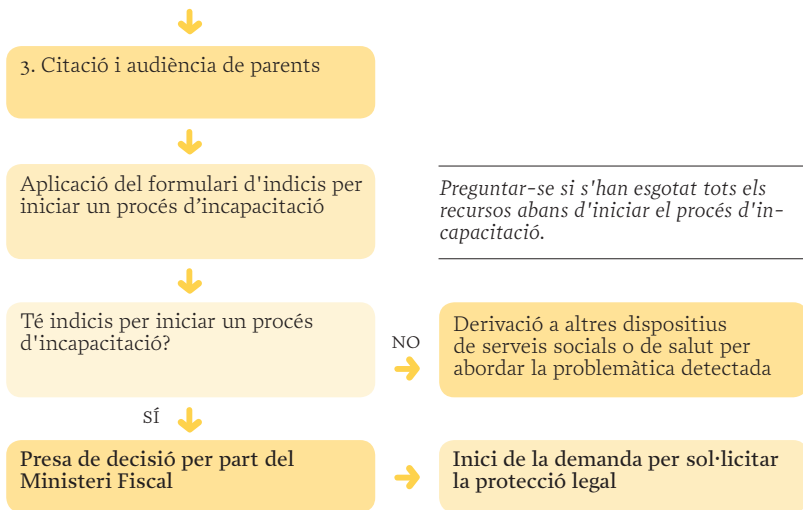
3. Citació i audiència de parents

Aplicació del formulari d'indicis per iniciar un procés d’incapacitació

Preguntar-se si s'han esgotat tots els recursos abans d'iniciar el procés d'incapacitació.

Té indicis per iniciar un procés d'incapacitació?

NO

Derivació a altres dispositius de serveis socials o de salut per abordar la problemàtica detectada

SÍ

Presa de decisió per part del Ministeri Fiscal

Inici de la demanda per sol·licitar la protecció legal